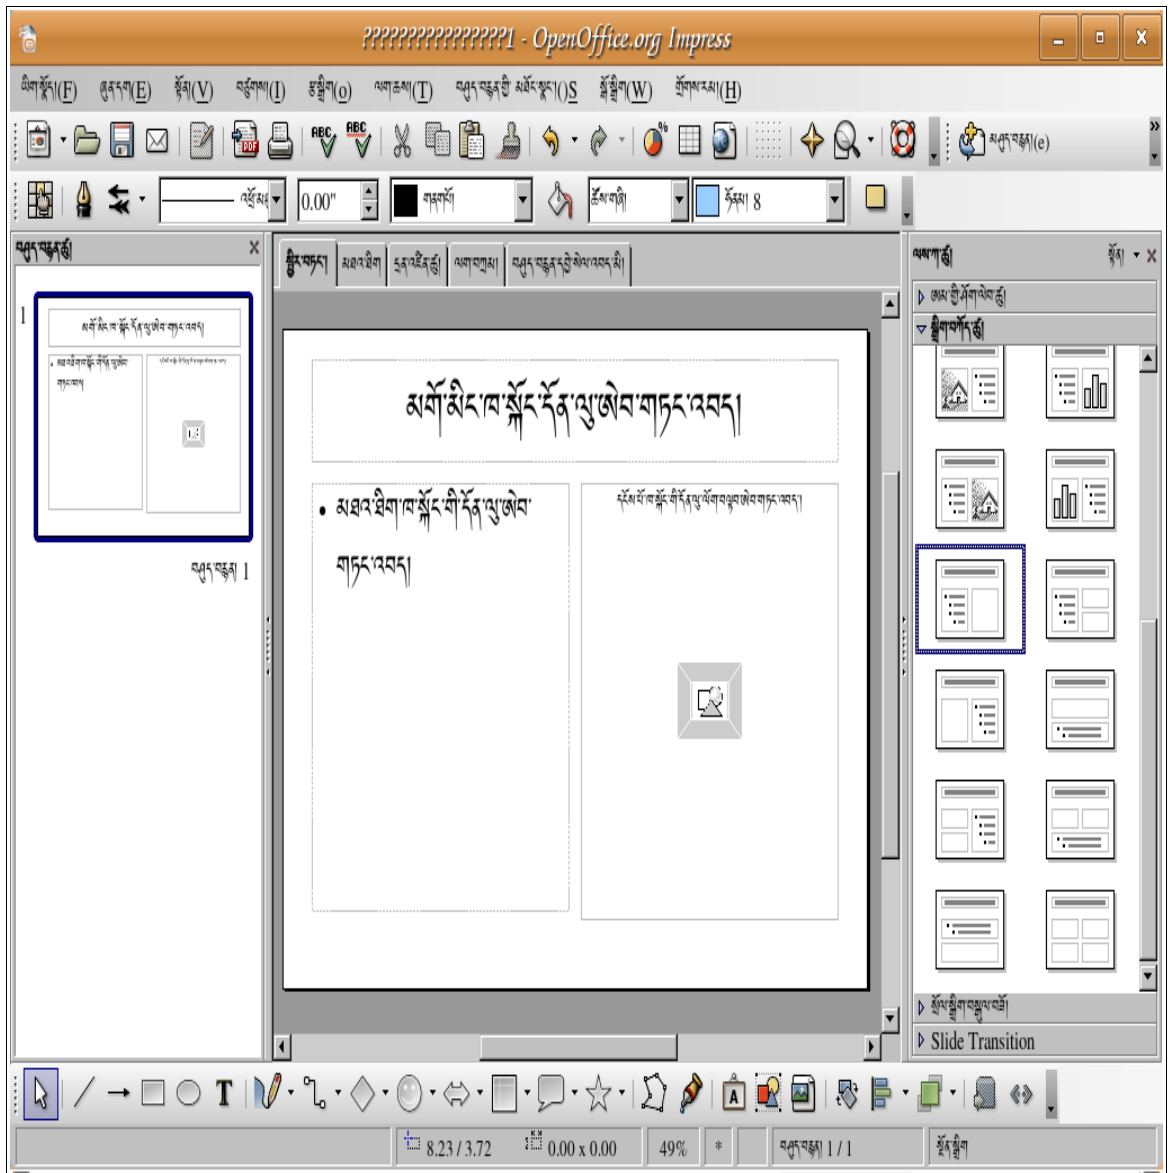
????????????????1 - OpenOffice.org Impress

ཡིག་སྣོད།(F) ཞུན་དག(E) སྣང་(V) བསྒར་(I) རྣམ་གཞག(o) ལག་ཆ།(T) སྒྲིག་བཀོད།(S) སྒེའུ་ཁུང་(W) རོགས་རམ།(H)

0.00"

བརྙན་ཐུམ་ཚོ།

1

མགོ་མིང་ཁ་སྐོང་དོན་ལུ་ཨེབ་གཏང་འབད།

བརྙན་ཐུམ། 1

སྣང་བཀོད། | མཆན་ཐོག | དྲན་འཛིན་ཚོ། | ལག་ཁྱེར། | བརྙན་བསྟན་རིམ་པ།

མགོ་མིང་ཁ་སྐོང་དོན་ལུ་ཨེབ་གཏང་འབད།

• མཐའ་ཐིག་ཁ་སྐོང་གི་དོན་ལུ་ཨེབ་གཏང་འབད།

དངོས་པོ་ཁ་སྐོང་གི་དོན་ལུ་ཨེབ་གཏང་འབད།

ལས་ཀ་ཚོ།

Slide Transition

8.23 / 3.72

0.00 x 0.00

49%

*

བརྙན་ཐུམ། 1 / 1